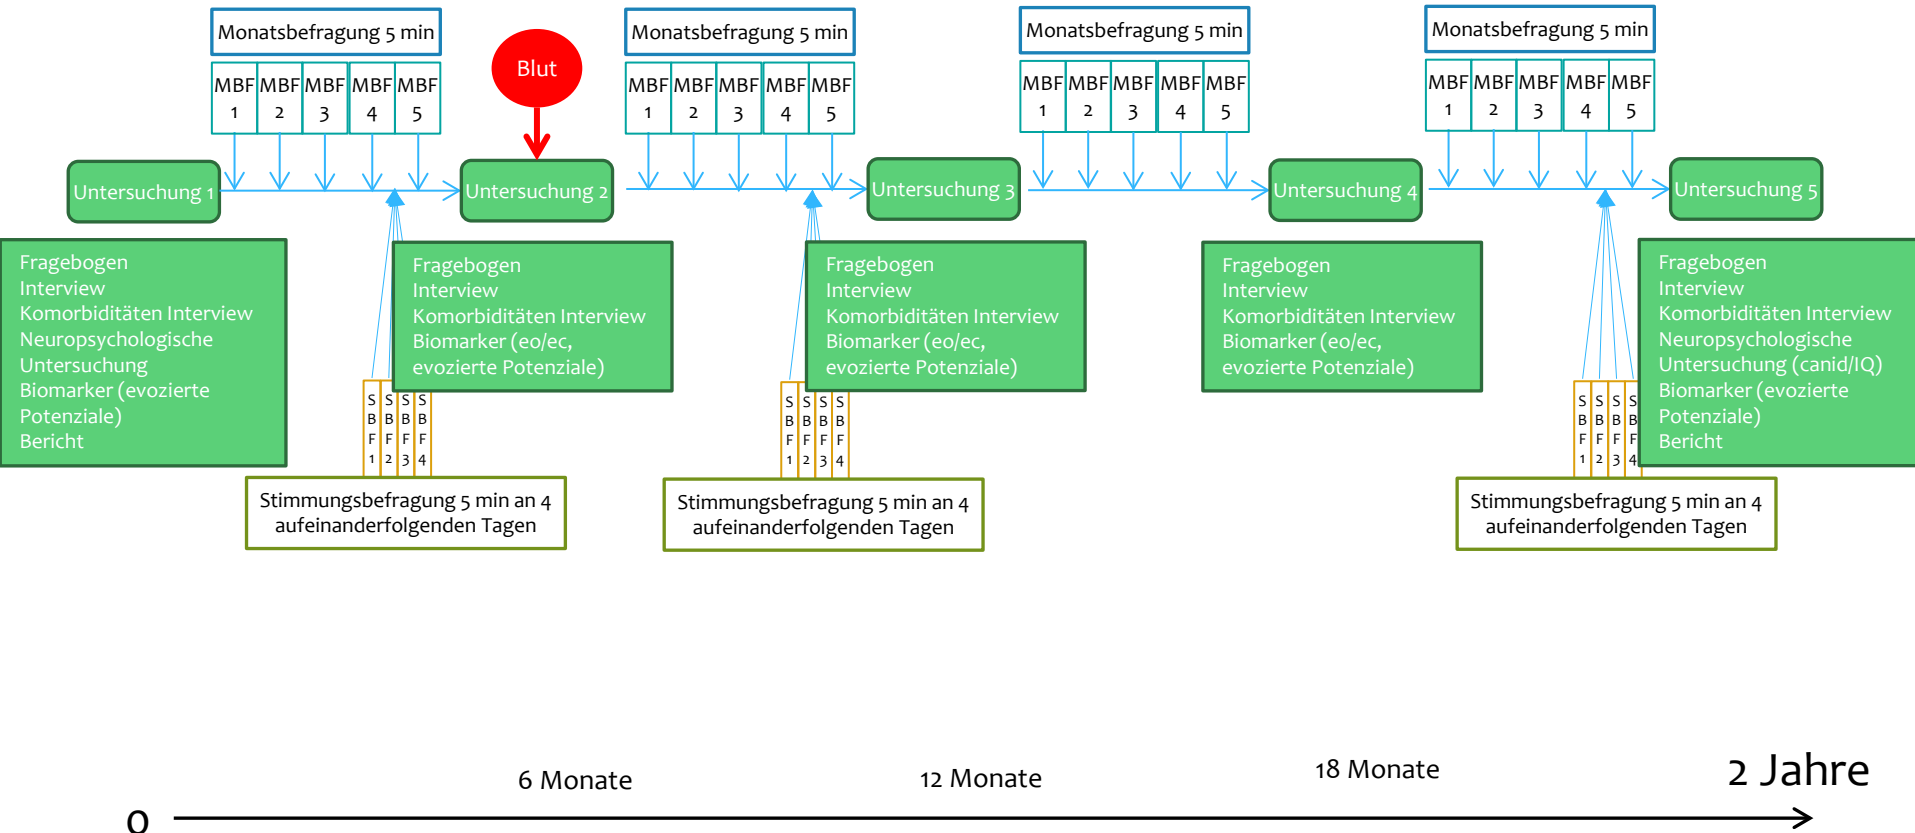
Monatsbefragung 5 min

| MBF 1 | MBF 2 | MBF 3 | MBF 4 | MBF 5 |
|---|---|---|---|---|

Blut

Monatsbefragung 5 min

| MBF 1 | MBF 2 | MBF 3 | MBF 4 | MBF 5 |
|---|---|---|---|---|

Monatsbefragung 5 min

| MBF 1 | MBF 2 | MBF 3 | MBF 4 | MBF 5 |
|---|---|---|---|---|

Monatsbefragung 5 min

| MBF 1 | MBF 2 | MBF 3 | MBF 4 | MBF 5 |
|---|---|---|---|---|

Untersuchung 1

Untersuchung 2

Untersuchung 3

Untersuchung 4

Untersuchung 5

Fragebogen
Interview
Komorbiditäten Interview
Neuropsychologische Untersuchung
Biomarker (evozierte Potenziale)
Bericht

Fragebogen
Interview
Komorbiditäten Interview
Biomarker (eo/ec, evozierte Potenziale)

Fragebogen
Interview
Komorbiditäten Interview
Biomarker (eo/ec, evozierte Potenziale)

Fragebogen
Interview
Komorbiditäten Interview
Biomarker (eo/ec, evozierte Potenziale)

Fragebogen
Interview
Komorbiditäten Interview
Neuropsychologische Untersuchung (canid/IQ)
Biomarker (evozierte Potenziale)
Bericht

SBF 1 SBF 2 SBF 3 SBF 4

Stimmungsbefragung 5 min an 4 aufeinanderfolgenden Tagen

SBF 1 SBF 2 SBF 3 SBF 4

Stimmungsbefragung 5 min an 4 aufeinanderfolgenden Tagen

SBF 1 SBF 2 SBF 3 SBF 4

Stimmungsbefragung 5 min an 4 aufeinanderfolgenden Tagen

0

6 Monate

12 Monate

18 Monate

2 Jahre